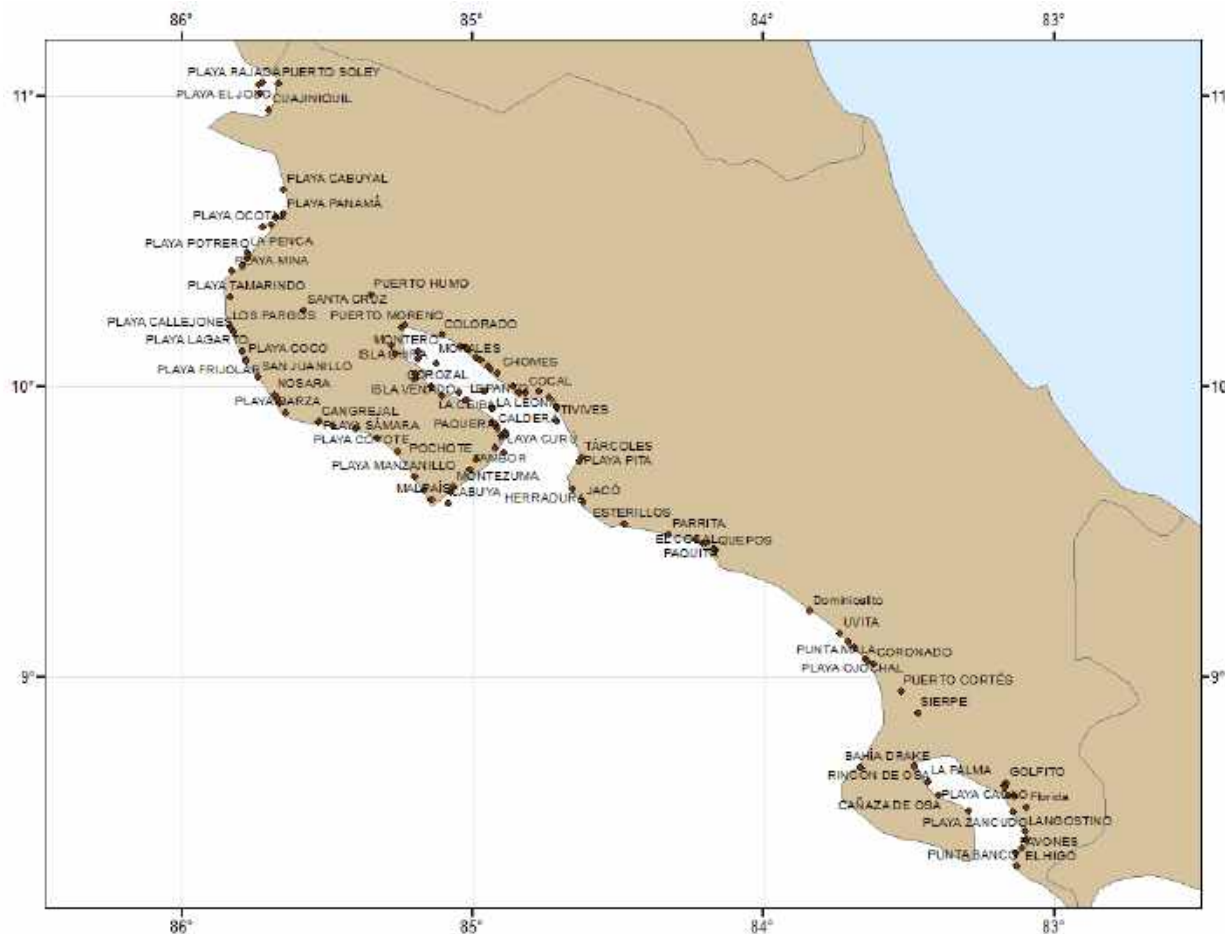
86°
85°
84°
83°

11°
11°
10°
10°
9°
9°

PLAYA RAJADA
PUERTO SOLEY
PLAYA EL JOBO
CUAJINIQUIL
PLAYA CABUYAL
PLAYA PANAMÁ
PLAYA OCOTAL
PLAYA POTRERO
LA PENCA
PLAYA MINA
PLAYA TAMARINDO
PUERTO HUMO
SANTA CRUZ
LOS PARGOS
PUERTO MORENO
PLAYA CALLEJONES
COLORADO
PLAYA LAGARTO
MONTERO
PLAYA COCO
ISLA CHIRA
MORALES
CHOMES
SAN JUANILLO
PLAYA FRIJOLAR
NOSARA
COROZAL
ISLA VENADO
LEPANTO
COCAL
LA LEONA
TIVIVES
PLAYA BARZA
LA CEIBA
CANGREJAL
PAQUERA
CALDERA
PLAYA SÁMARA
PLAYA COYOTE
POCHOTE
PLAYA CURÚ
TÁRCOLES
TAMBOR
PLAYA PITA
PLAYA MANZANILLO
MONTEZUMA
MALPAÍS
CABUYA
HERRADURA
JACÓ
ESTERILLOS
PARRITA
EL COCAL
QUEPOS
PAQUITA
Dominicalito
UVITA
PUNTA MALA
CORONADO
PLAYA OJOCHAL
PUERTO CORTÉS
SIERPE
BAHÍA DRAKE
LA PALMA
GOLFITO
RINCÓN DE OSA
PLAYA CACAO
Florida
CAÑAZA DE OSA
PLAYA ZANCUDO
LANGOSTINO
PAVONES
PUNTA BANCO
EL HIGO